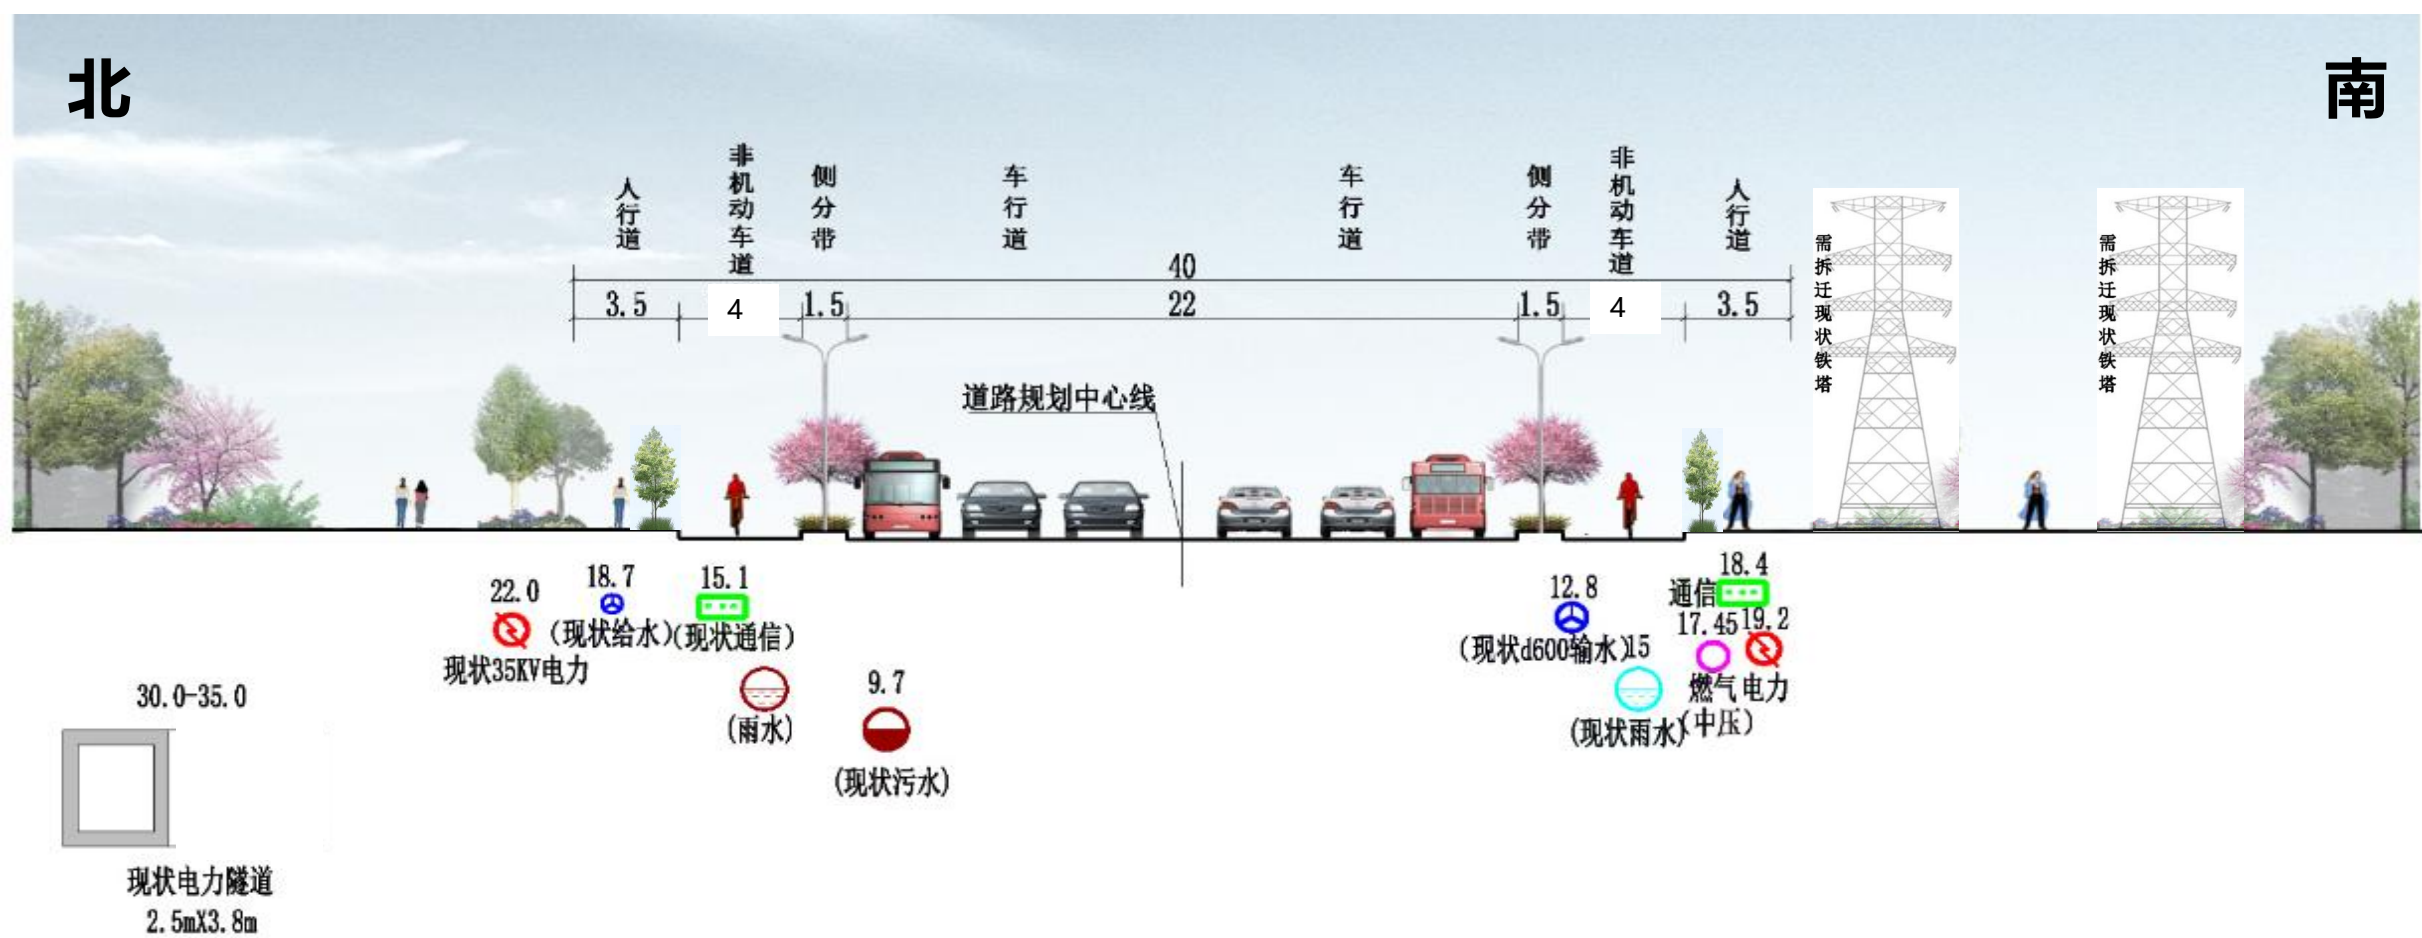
北

南

人行道

非机动车道

侧分带

车行道

车行道

侧分带

非机动车道

人行道

40

3.5 4 1.5 22 1.5 4 3.5

需拆迁现状铁塔

需拆迁现状铁塔

道路规划中心线

22.0
现状35KV电力

18.7
(现状给水)

15.1
(现状通信)

(雨水)

9.7
(现状污水)

12.8
(现状d600输水)15

18.4
通信

17.45 19.2

燃气 电力
(中压)

(现状雨水)

30.0-35.0

现状电力隧道
2.5mX3.8m